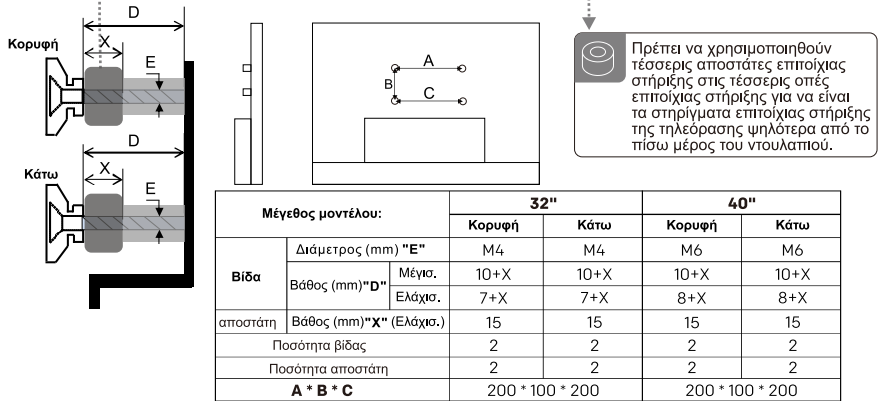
Κορυφή

D

X

E

Κάτω

D

X

E

A

B

C

Πρέπει να χρησιμοποιηθούν τέσσερις αποστάτες εποίχιας στήριξης στις τέσσερις οπές εποίχιας στήριξης για να είναι τα στηρίγματα εποίχιας στήριξης της τηλεόρασης ψηλότερα από το πίσω μέρος του ντουλαπιού.

| Μέγεθος μοντέλου: | | | 32" | | 40" | |
|---|---|---|---|---|---|---|
| | | | Κορυφή | Κάτω | Κορυφή | Κάτω |
| Βίδα | Διάμετρος (mm) "E" | | M4 | M4 | M6 | M6 |
| | Βάθος (mm)"D" | Μέγισ. | 10+X | 10+X | 10+X | 10+X |
| | | Ελάχισ. | 7+X | 7+X | 8+X | 8+X |
| αποστάτη | Βάθος (mm)"X" (Ελάχισ.) | | 15 | 15 | 15 | 15 |
| Ποσότητα βίδας | | | 2 | 2 | 2 | 2 |
| Ποσότητα αποστάτη | | | 2 | 2 | 2 | 2 |
| A * B * C | | | 200 * 100 * 200 | | 200 * 100 * 200 | |